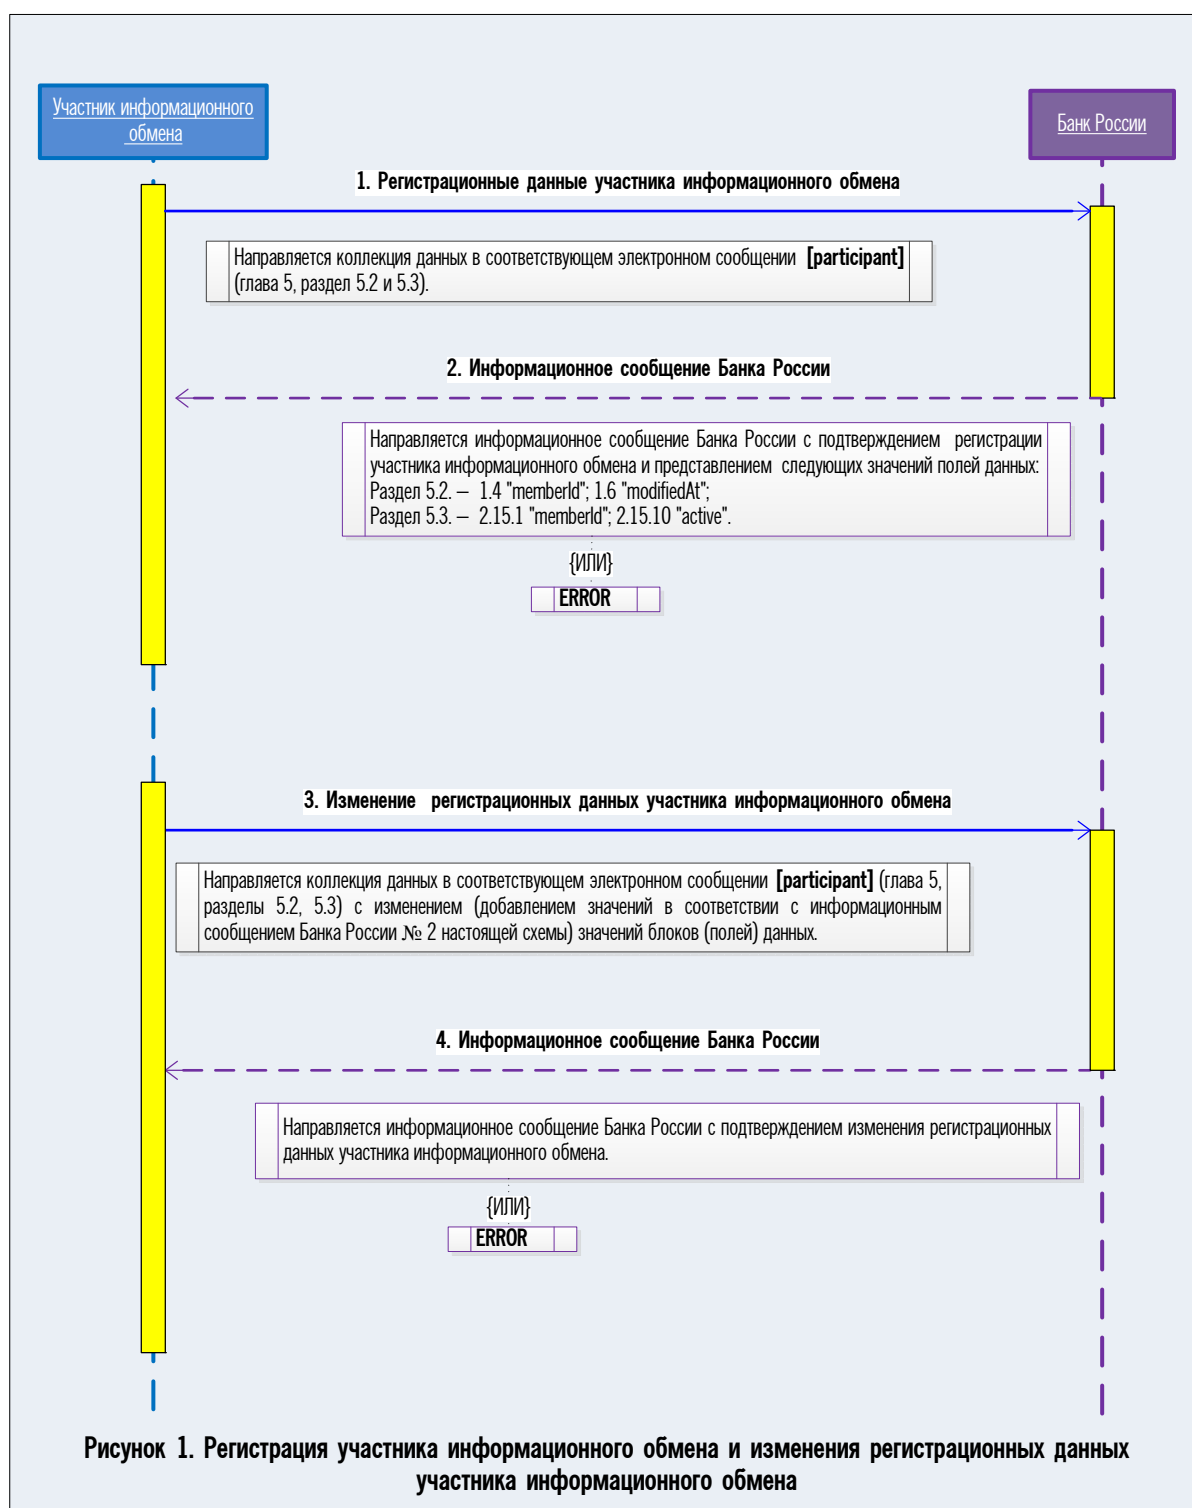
Участник информационного обмена

Банк России

1. Регистрационные данные участника информационного обмена

Направляется коллекция данных в соответствующем электронном сообщении **[participant]** (глава 5, раздел 5.2 и 5.3).

2. Информационное сообщение Банка России

Направляется информационное сообщение Банка России с подтверждением регистрации участника информационного обмена и представлением следующих значений полей данных:
Раздел 5.2. – 1.4 "memberId"; 1.6 "modifiedAt";
Раздел 5.3. – 2.15.1 "memberId"; 2.15.10 "active".

{ИЛИ}

ERROR

3. Изменение регистрационных данных участника информационного обмена

Направляется коллекция данных в соответствующем электронном сообщении **[participant]** (глава 5, разделы 5.2, 5.3) с изменением (добавлением значений в соответствии с информационным сообщением Банка России № 2 настоящей схемы) значений блоков (полей) данных.

4. Информационное сообщение Банка России

Направляется информационное сообщение Банка России с подтверждением изменения регистрационных данных участника информационного обмена.

{ИЛИ}

ERROR

Рисунок 1. Регистрация участника информационного обмена и изменения регистрационных данных участника информационного обмена